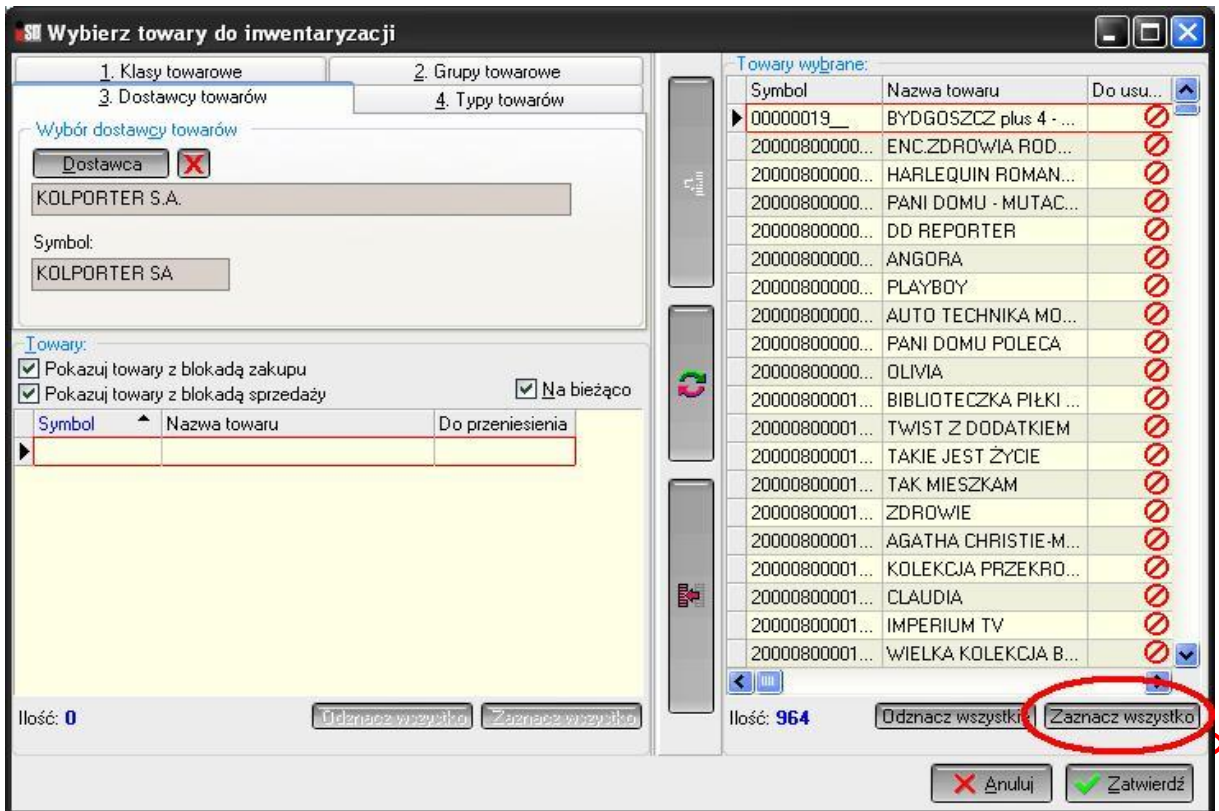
Wybierz towary do inwentaryzacji

1. Klasy towarowe
2. Grupy towarowe
3. Dostawcy towarów
4. Typy towarów

Wybór dostawcy towarów
Dostawca
KOLPORTER S.A.
Symbol:
KOLPORTER SA

Towary:
Pokazuj towary z blokadą zakupu
Pokazuj towary z blokadą sprzedaży
Na bieżąco

| Symbol | Nazwa towaru | Do przeniesienia |
|---|---|---|
| | | |

Ilość: 0
Odznacz wszystko
Zaznacz wszystko

Towary wybrane:

| Symbol | Nazwa towaru | Do usu... |
|---|---|---|
| 00000019__ | BYDGOSZCZ plus 4 - ... | |
| 20000800000... | ENC.ZDROWIA ROD... | |
| 20000800000... | HARLEQUIN ROMAN... | |
| 20000800000... | PANI DOMU - MUTAC... | |
| 20000800000... | DD REPORTER | |
| 20000800000... | ANGORA | |
| 20000800000... | PLAYBOY | |
| 20000800000... | AUTO TECHNIKA MO... | |
| 20000800000... | PANI DOMU POLECA | |
| 20000800000... | OLIVIA | |
| 20000800001... | BIBLIOTECZKA PIŁKI ... | |
| 20000800001... | TWIST Z DODATKIEM | |
| 20000800001... | TAKIE JEST ŻYCIE | |
| 20000800001... | TAK MIESZKAM | |
| 20000800001... | ZDROWIE | |
| 20000800001... | AGATHA CHRISTIE-M... | |
| 20000800001... | KOLEKCJA PRZEKRO... | |
| 20000800001... | CLAUDIA | |
| 20000800001... | IMPERIUM TV | |
| 20000800001... | WIELKA KOLEKCJA B... | |

Ilość: 964
Odznacz wszystko
Zaznacz wszystko

Anuluj
Zatwierdź